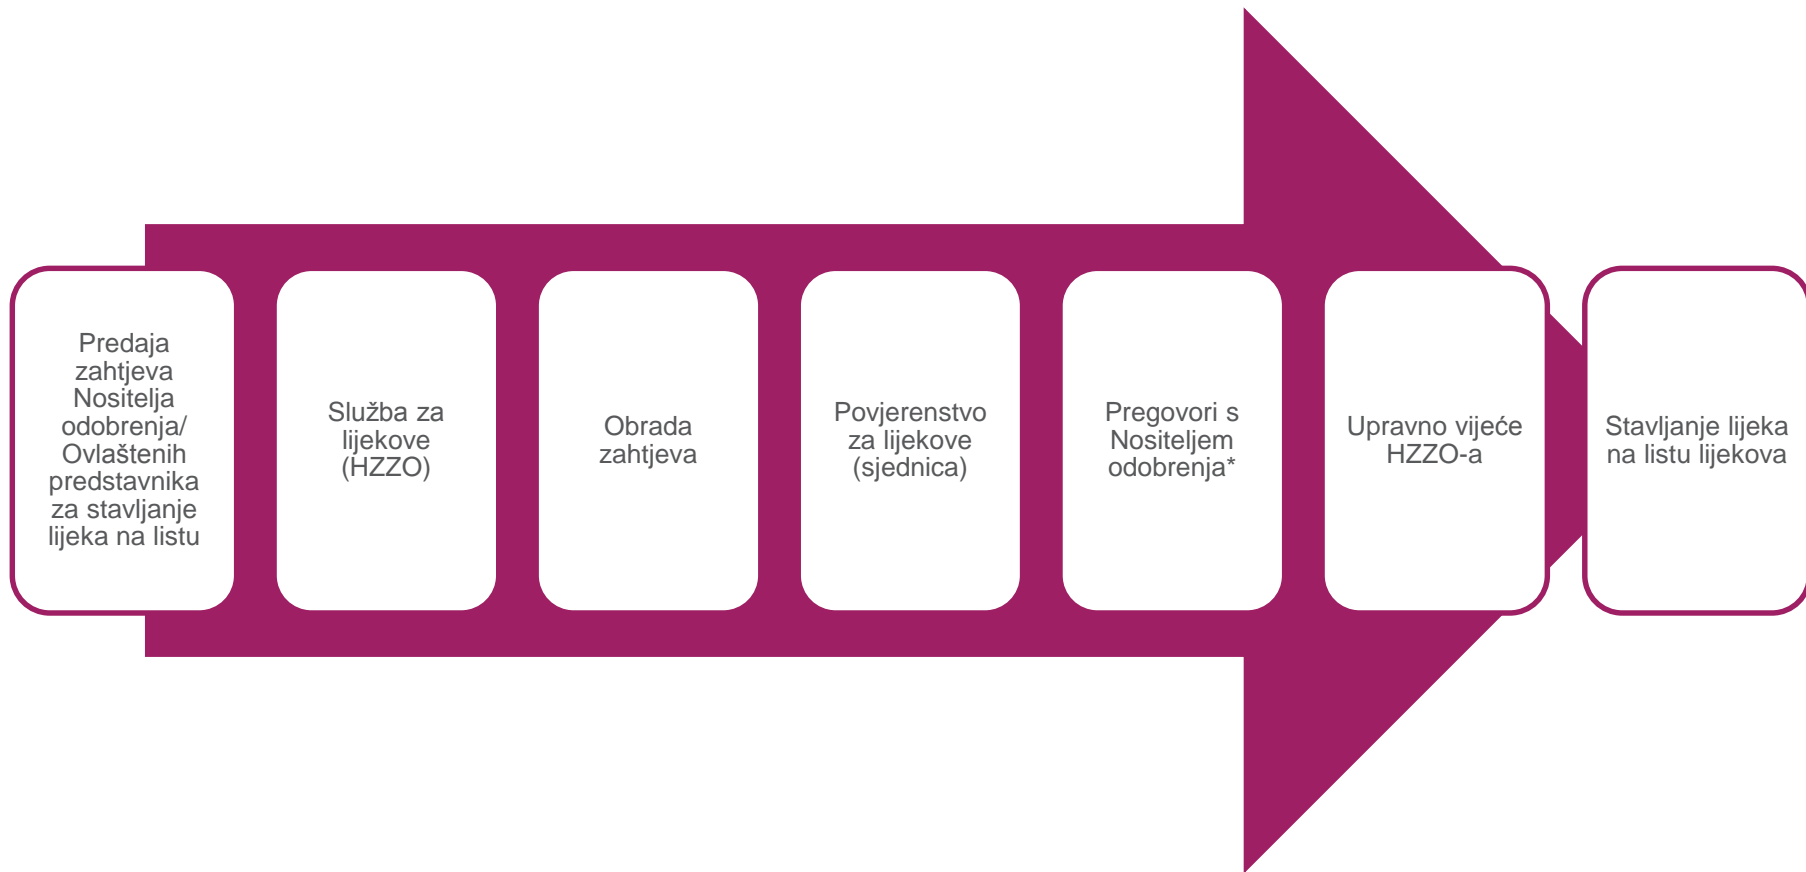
Predaja zahtjeva Nositelja odobrenja/ Ovlaštenih predstavnika za stavljanje lijeka na listu

Služba za lijekove (HZZO)

Obrada zahtjeva

Povjerenstvo za lijekove (sjednica)

Pregovori s Nositeljem odobrenja*

Upravno vijeće HZZO-a

Stavljanje lijeka na listu lijekova